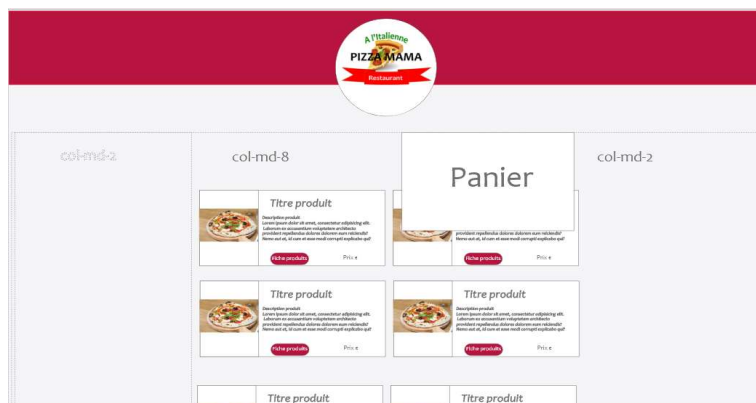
A l'Italienne
PIZZA MAMA
Restaurant

col-md-2

col-md-8

Panier

col-md-2

Titre produit
Description produit
Lorem ipsum dolor sit amet, consectetur adipisicing elit. Laborum ex accusantium voluptatem architecto provident repellendus dolores dolorem eum reiciendis! Nemo aut et, id cum et esse modi corrupti explicabo qui!
Fiche produits
Prix €

provident repellendus dolores dolorem eum reiciendis! Nemo aut et, id cum et esse modi corrupti explicabo qui!
Fiche produits
Prix €

Titre produit
Description produit
Lorem ipsum dolor sit amet, consectetur adipisicing elit. Laborum ex accusantium voluptatem architecto provident repellendus dolores dolorem eum reiciendis! Nemo aut et, id cum et esse modi corrupti explicabo qui!
Fiche produits
Prix €

Titre produit
Description produit
Lorem ipsum dolor sit amet, consectetur adipisicing elit. Laborum ex accusantium voluptatem architecto provident repellendus dolores dolorem eum reiciendis! Nemo aut et, id cum et esse modi corrupti explicabo qui!
Fiche produits
Prix €

Titre produit

Titre produit